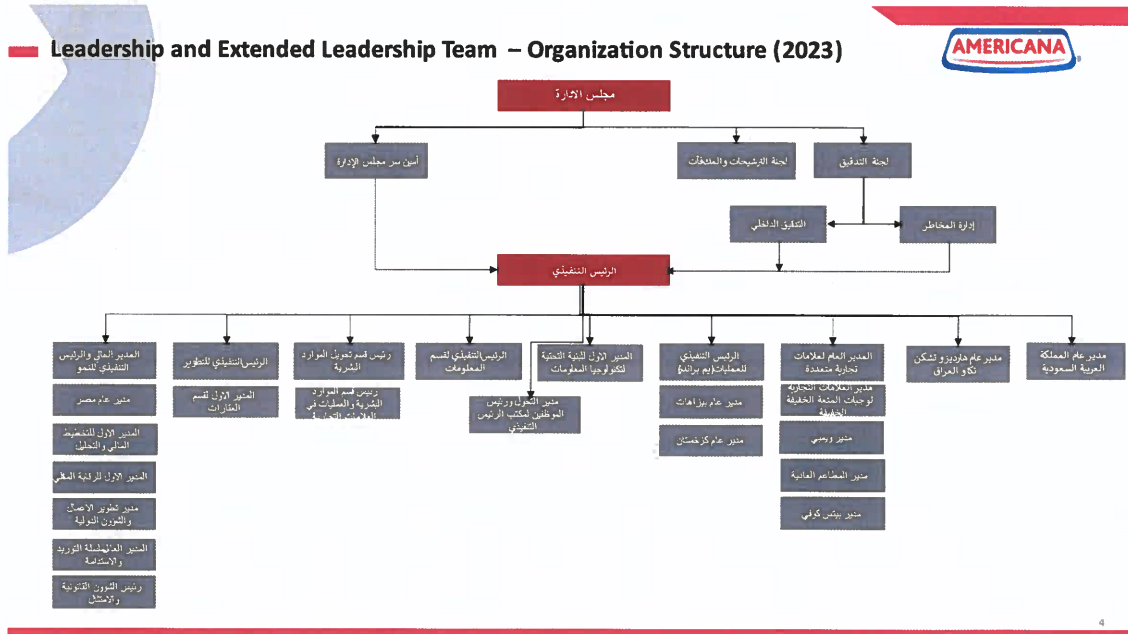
Leadership and Extended Leadership Team – Organization Structure (2023)

AMERICANA

مجلس الادارة

أمين سر مجلس الإدارة

لجنة الترشيحات والمكافآت

لجنة التدقيق

التدقيق الداخلي

إدارة المخاطر

الرئيس التنفيذي

المدير المالي والرئيس التنفيذي للنمو

مدير عام مصر

المدير الأول للتخطيط المالي والتحليل

المدير الأول للرقابة المالي

مدير تطوير الاصول والشؤون الدولية

المدير العام لسلسلة التوريد والاستدامة

رئيس الشؤون القانونية والامتثال

الرئيس التنفيذي للتطوير

المدير الأول لقسم العقارات

رئيس قسم تحول الموارد البشرية

رئيس قسم الموارد البشرية والعمليات في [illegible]

الرئيس التنفيذي لقسم المعلومات

مدير التحول ورئيس الموظفين لمكتب الرئيس التنفيذي

المدير الأول للبنية التحتية لتكنولوجيا المعلومات

الرئيس التنفيذي للعمليات (يم براندز)

مدير عام بيتزاهات

مدير عام كزخستان

المدير العام لعلامات تجارية متعددة

مدير العلامات التجارية لوجبات المتعة الخفيفة الخاصة

مدير وينجي

مدير المطاعم العادية

مدير بيتس كوفي

مدير عام هارديز وتشكن تكن و العراق

مدير عام المملكة العربية السعودية

4